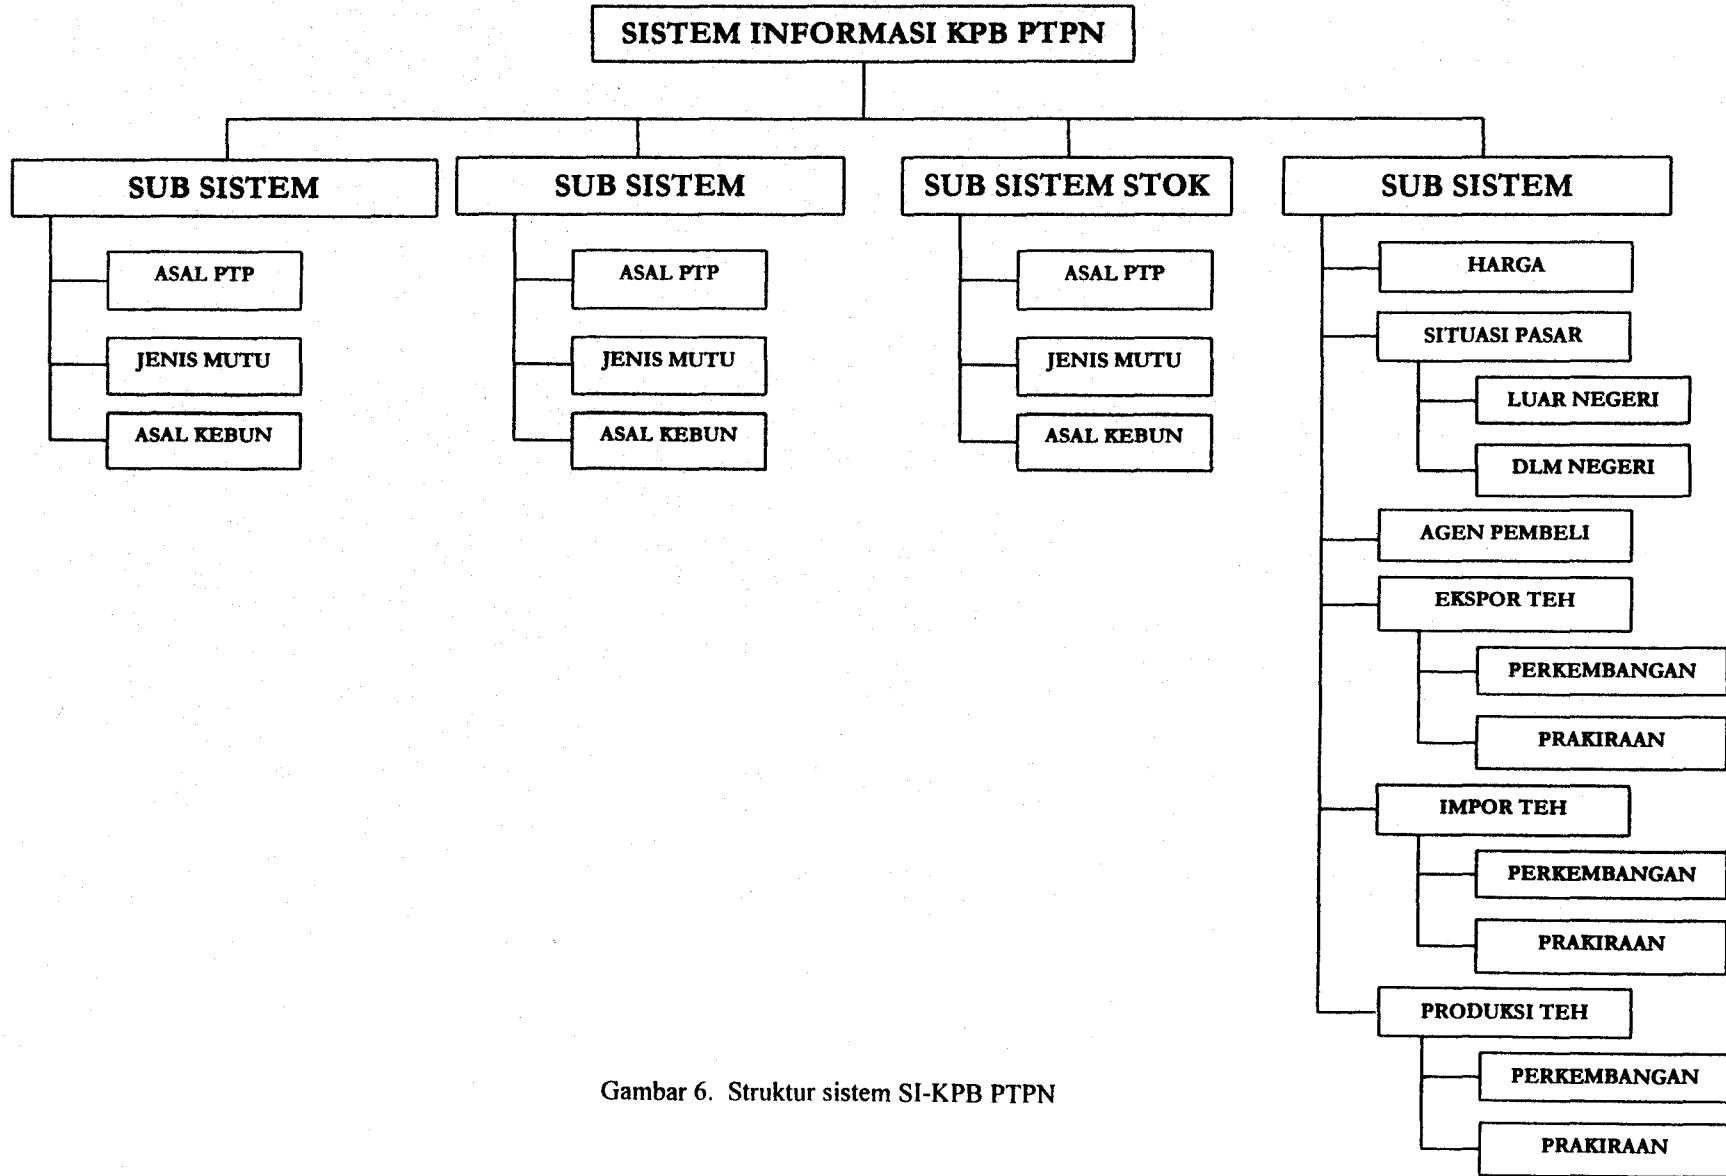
SISTEM INFORMASI KPB PTPN

SUB SISTEM

ASAL PTP

JENIS MUTU

ASAL KEBUN

SUB SISTEM

ASAL PTP

JENIS MUTU

ASAL KEBUN

SUB SISTEM STOK

ASAL PTP

JENIS MUTU

ASAL KEBUN

SUB SISTEM

HARGA

SITUASI PASAR

LUAR NEGERI

DLM NEGERI

AGEN PEMBELI

EKSPOR TEH

PERKEMBANGAN

PRAKIRAAN

IMPOR TEH

PERKEMBANGAN

PRAKIRAAN

PRODUKSI TEH

PERKEMBANGAN

PRAKIRAAN

Gambar 6. Struktur sistem SI-KPB PTPN